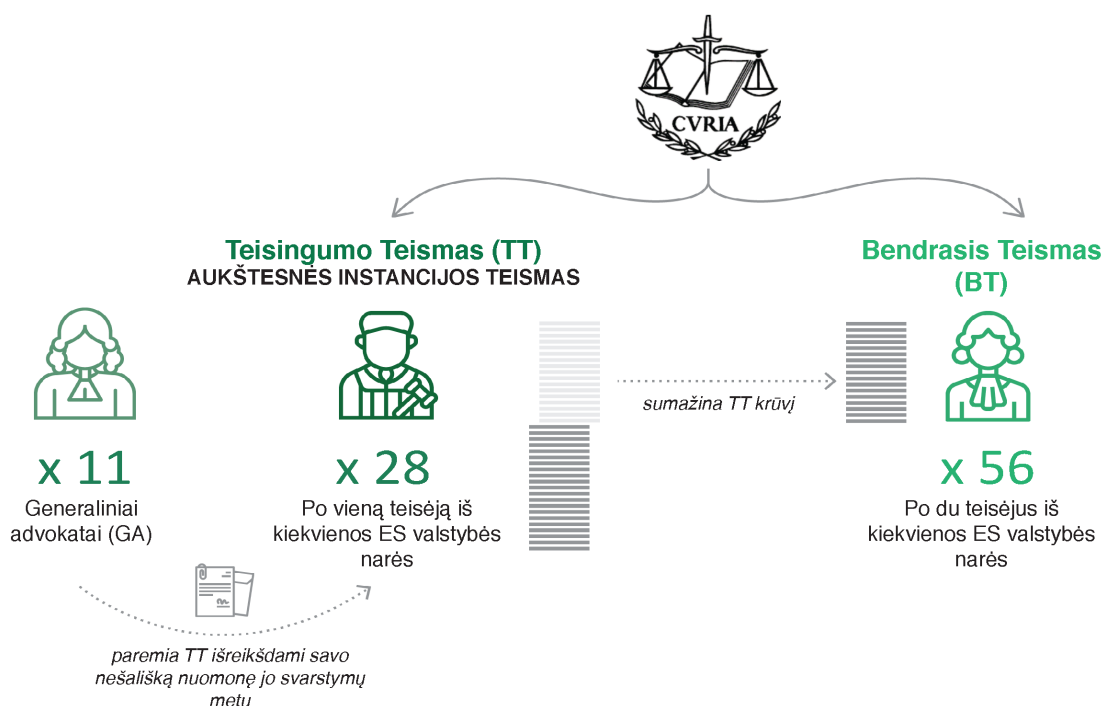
CVRIA

Teisingumo Teismas (TT)
AUKŠTESNĖS INSTANCIJOS TEISMAS

Bendrasis Teismas (BT)

x 11
Generaliniai advokatai (GA)

x 28
Po vieną teisėją iš kiekvienos ES valstybės narės

sumažina TT krūvį

x 56
Po du teisėjus iš kiekvienos ES valstybės narės

paremia TT išreikšdami savo nešališką nuomonę jo svarstymų metu